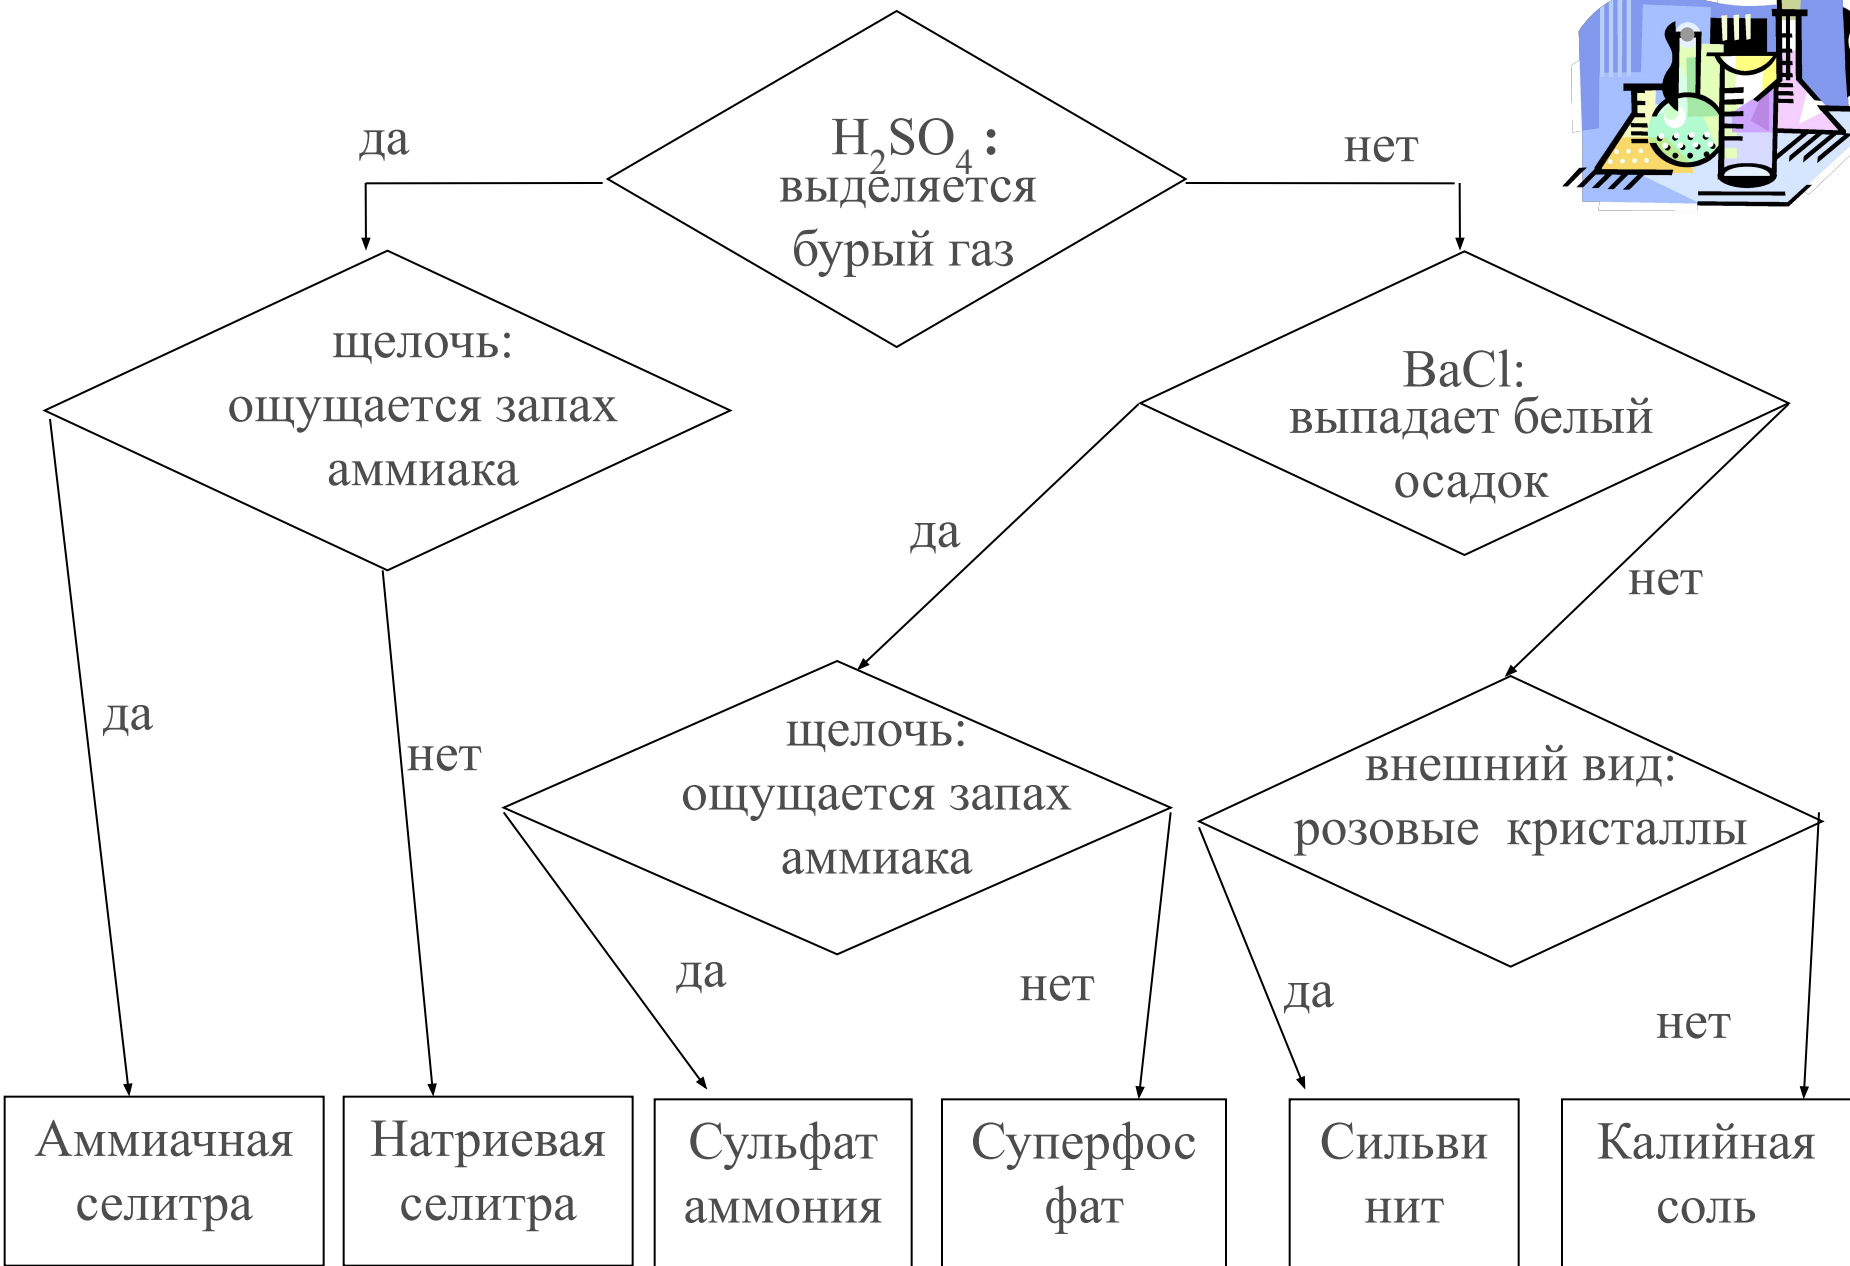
$H_2SO_4$: выделяется бурый газ

да

нет

щелочь: ощущается запах аммиака

BaCl: выпадает белый осадок

да

нет

да

нет

щелочь: ощущается запах аммиака

внешний вид: розовые кристаллы

да

нет

да

нет

Аммиачная селитра

Натриевая селитра

Сульфат аммония

Суперфос фат

Сильви нит

Калийная соль